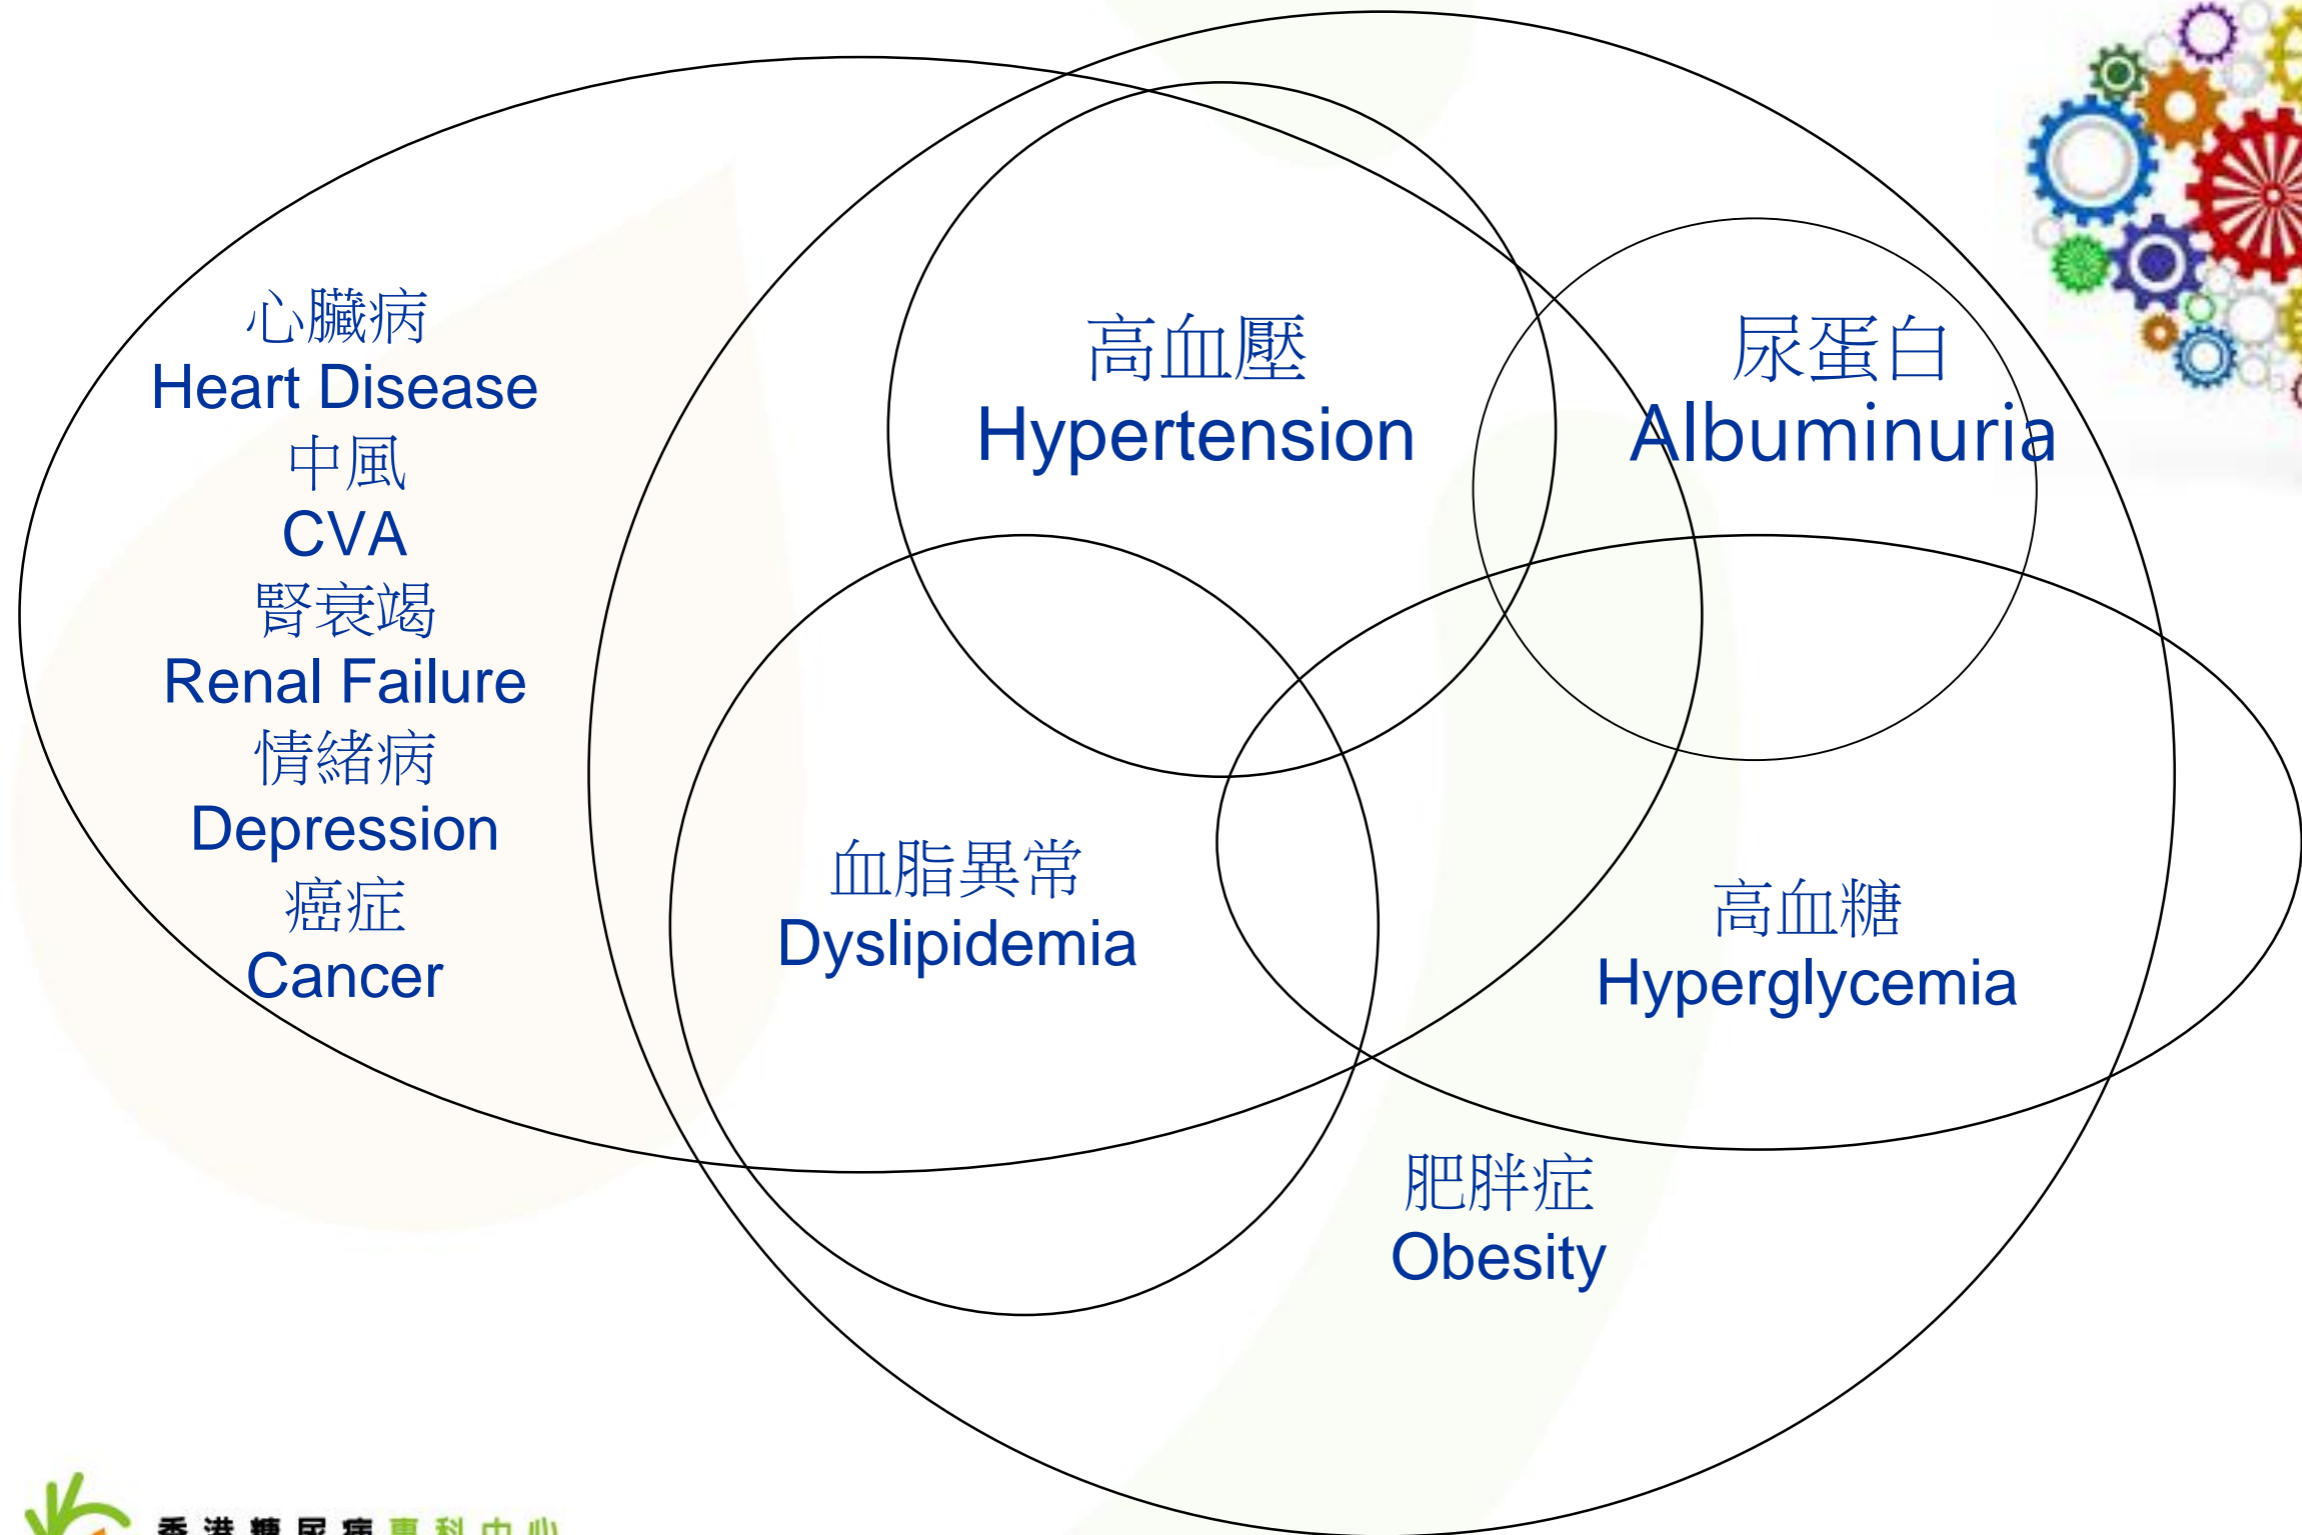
心臟病
Heart Disease
中風
CVA
腎衰竭
Renal Failure
情緒病
Depression
癌症
Cancer

高血壓
Hypertension

尿蛋白
Albuminuria

血脂異常
Dyslipidemia

高血糖
Hyperglycemia

肥胖症
Obesity

香港糖尿病專科中心